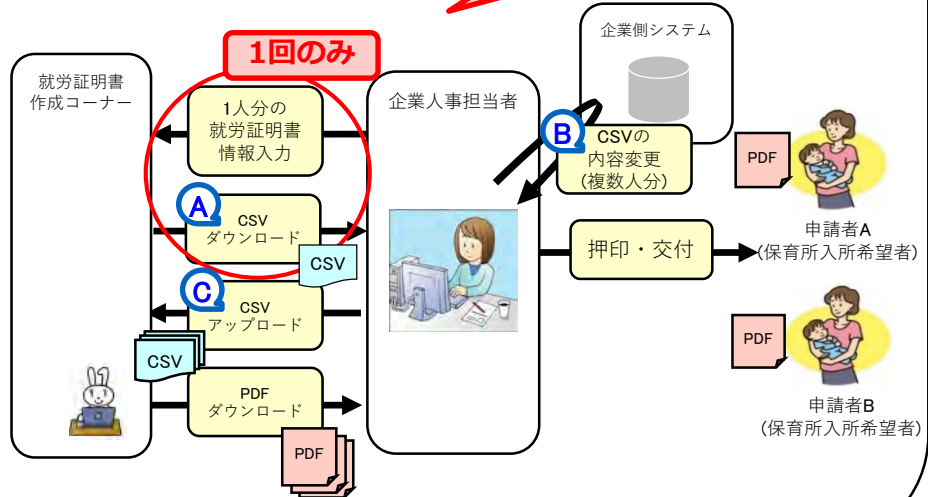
1回のみ

就労証明書
作成コーナー

1人分の
就労証明書
情報入力

A
CSV
ダウンロード

CSV

C
CSV
アップロード

CSV

PDF
ダウンロード

PDF

企業人事担当者

企業側システム

B
CSVの
内容変更
(複数人分)

押印・交付

PDF

申請者A
(保育所入所希望者)

PDF

申請者B
(保育所入所希望者)